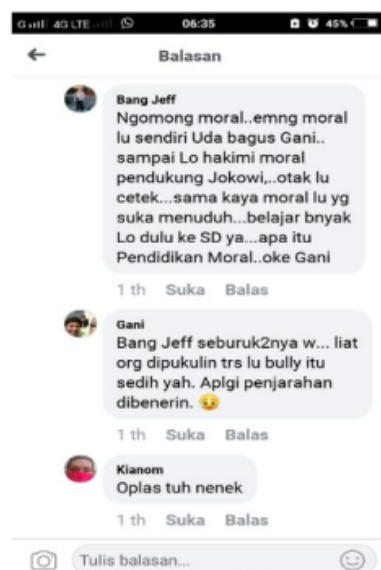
4G LTE 06:35 45%

Balasan

Bang Jeff
Ngomong moral..emng moral lu sendiri Uda bagus Gani.. sampai Lo hakimi moral pendukung Jokowi,..otak lu cetek...sama kaya moral lu yg suka menuduh...belajar bnyak Lo dulu ke SD ya...apa itu Pendidikan Moral..oke Gani

1 th Suka Balas

Gani
Bang Jeff seburuk2nya w... liat org dipukulin trs lu bully itu sedih yah. Aplgi penjarahan dibenerin. 😢

1 th Suka Balas

Kianom
Oplas tuh nenek

1 th Suka Balas

Tulis balasan...